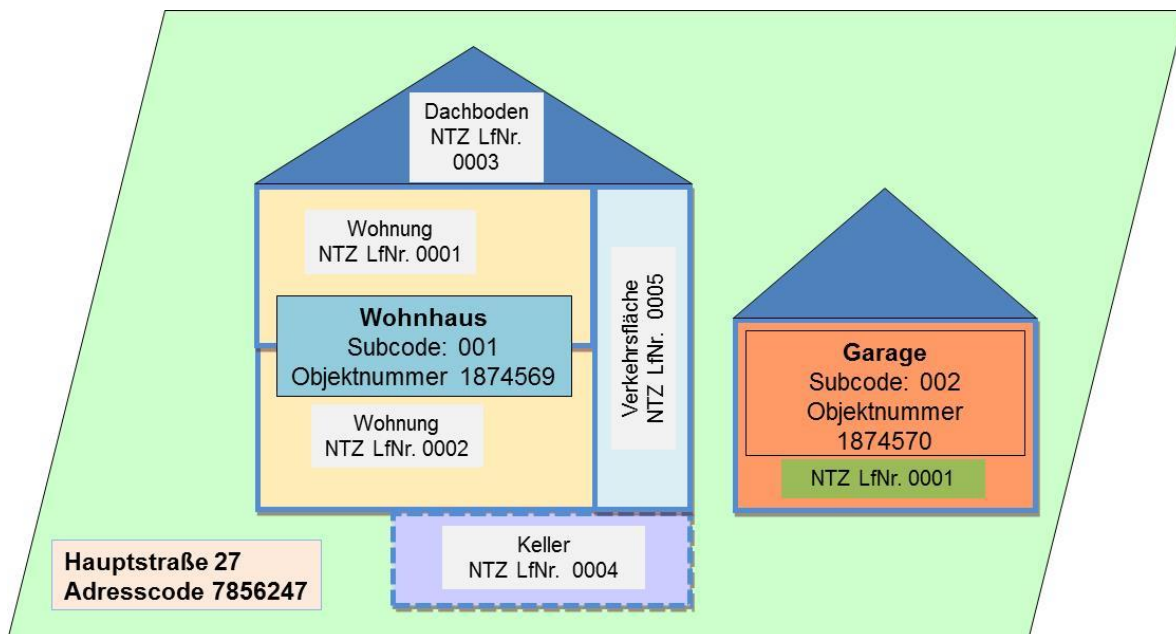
Dachboden
NTZ LfNr.
0003

Wohnung
NTZ LfNr. 0001

Wohnhaus
Subcode: 001
Objektnummer 1874569

Wohnung
NTZ LfNr. 0002

Verkehrsfläche
NTZ LfNr. 0005

Garage
Subcode: 002
Objektnummer
1874570

NTZ LfNr. 0001

Keller
NTZ LfNr. 0004

Hauptstraße 27
Adresscode 7856247